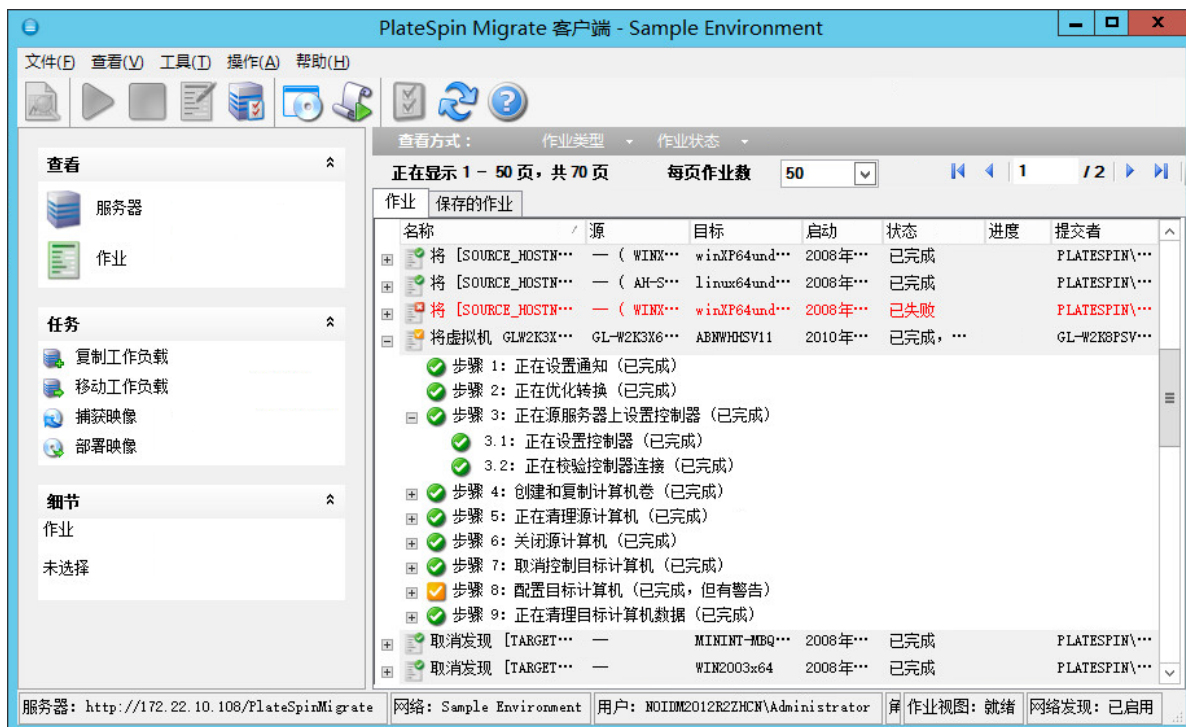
PlateSpin Migrate 客户端 - Sample Environment

文件(F) 查看(V) 工具(T) 操作(A) 帮助(H)

查看
服务器
作业

任务
复制工作负载
移动工作负载
捕获映像
部署映像

细节
作业
未选择

查看方式： 作业类型 作业状态
正在显示 1 - 50 页，共 70 页 每页作业数 50 1 /2

作业 保存的作业

| 名称 | 源 | 目标 | 启动 | 状态 | 进度 | 提交者 |
|---|---|---|---|---|---|---|
| 将 [SOURCE_HOSTN… | — ( WINX… | winXP64und… | 2008年… | 已完成 | | PLATESPIN\… |
| 将 [SOURCE_HOSTN… | — ( AH-S… | linux64und… | 2008年… | 已完成 | | PLATESPIN\… |
| 将 [SOURCE_HOSTN… | — ( WINX… | winXP64und… | 2008年… | 已失败 | | PLATESPIN\… |
| 将虚拟机 GLW2K3X… | GL-W2K3X6… | ABNWHHSV11 | 2010年… | 已完成，… | | GL-W2K8PSV… |

步骤 1: 正在设置通知 (已完成)
步骤 2: 正在优化转换 (已完成)
步骤 3: 正在源服务器上设置控制器 (已完成)
3.1: 正在设置控制器 (已完成)
3.2: 正在校验控制器连接 (已完成)
步骤 4: 创建和复制计算机卷 (已完成)
步骤 5: 正在清理源计算机 (已完成)
步骤 6: 关闭源计算机 (已完成)
步骤 7: 取消控制目标计算机 (已完成)
步骤 8: 配置目标计算机 (已完成，但有警告)
步骤 9: 正在清理目标计算机数据 (已完成)

| 取消发现 [TARGET… | — | MININT-MBQ… | 2008年… | 已完成 | | PLATESPIN\… |
|---|---|---|---|---|---|---|
| 取消发现 [TARGET… | — | WIN2003x64 | 2008年… | 已完成 | | PLATESPIN\… |

服务器: http://172.22.10.108/PlateSpinMigrate 网络: Sample Environment 用户: NOIDM2012R2ZHCN\Administrator 角 作业视图: 就绪 网络发现: 已启用